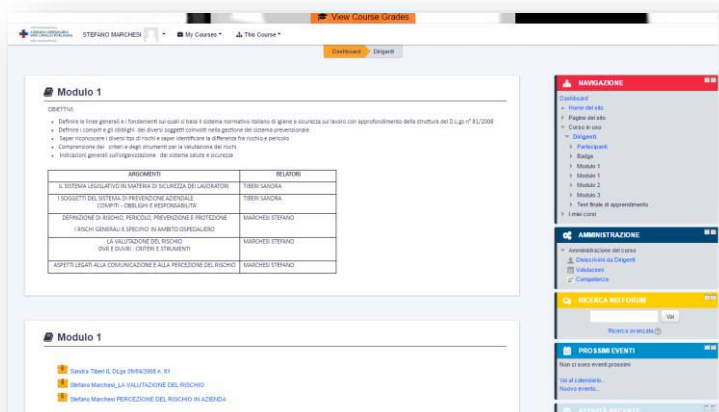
View Course Grades

STEFANO MARCHESI | My Courses | This Course

Dashboard | Dirigenti

Modulo 1

OBIETTIVI:

- Definire le linee generali e i fondamenti sui quali si basa il sistema normativo italiano di igiene e sicurezza sul lavoro con approfondimento della struttura del D.Lgs n° 81/2008
- Definire i compiti e gli obblighi dei diversi soggetti coinvolti nella gestione del sistema prevenzionale
- Saper riconoscere i diversi tipi di rischi e saper identificare la differenza fra rischio e pericolo
- Comprensione dei criteri e degli strumenti per la valutazione dei rischi
- Indicazioni generali sull'organizzazione del sistema salute e sicurezza

| ARGOMENTI | RELATORI |
|---|---|
| IL SISTEMA LEGISLATIVO IN MATERIA DI SICUREZZA DEI LAVORATORI | TIBERI SANDRA |
| I SOGGETTI DEL SISTEMA DI PREVENZIONE AZIENDALE COMPITI - OBBLIGHI E RESPONSABILITA' | TIBERI SANDRA |
| DEFINIZIONE DI RISCHIO, PERICOLO, PREVENZIONE E PROTEZIONE I RISCHI GENERALI E SPECIFICI IN AMBITO OSPEDALIERO | MARCHESI STEFANO |
| LA VALUTAZIONE DEL RISCHIO DVR E DUVRI - CRITERI E STRUMENTI | MARCHESI STEFANO |
| ASPETTI LEGATI ALLA COMUNICAZIONE E ALLA PERCEZIONE DEL RISCHIO | MARCHESI STEFANO |

Modulo 1

Sandra Tiberi IL DLgs 09/04/2008 n. 81
Stefano Marchesi_LA VALUTAZIONE DEL RISCHIO
Stefano Marchesi PERCEZIONE DEL RISCHIO IN AZIENDA

NAVIGAZIONE
Dashboard
Home del sito
Pagine del sito
Corso in uso
Dirigenti
Partecipanti
Badge
Modulo 1
Modulo 1
Modulo 2
Modulo 3
Test finale di apprendimento
I miei corsi

AMMINISTRAZIONE
Amministrazione del corso
Disiscrivimi da Dirigenti
Valutazioni
Competenze

RICERCA NEI FORUM
Vai
Ricerca avanzata

PROSSIMI EVENTI
Non ci sono eventi prossimi
Vai al calendario...
Nuovo evento...